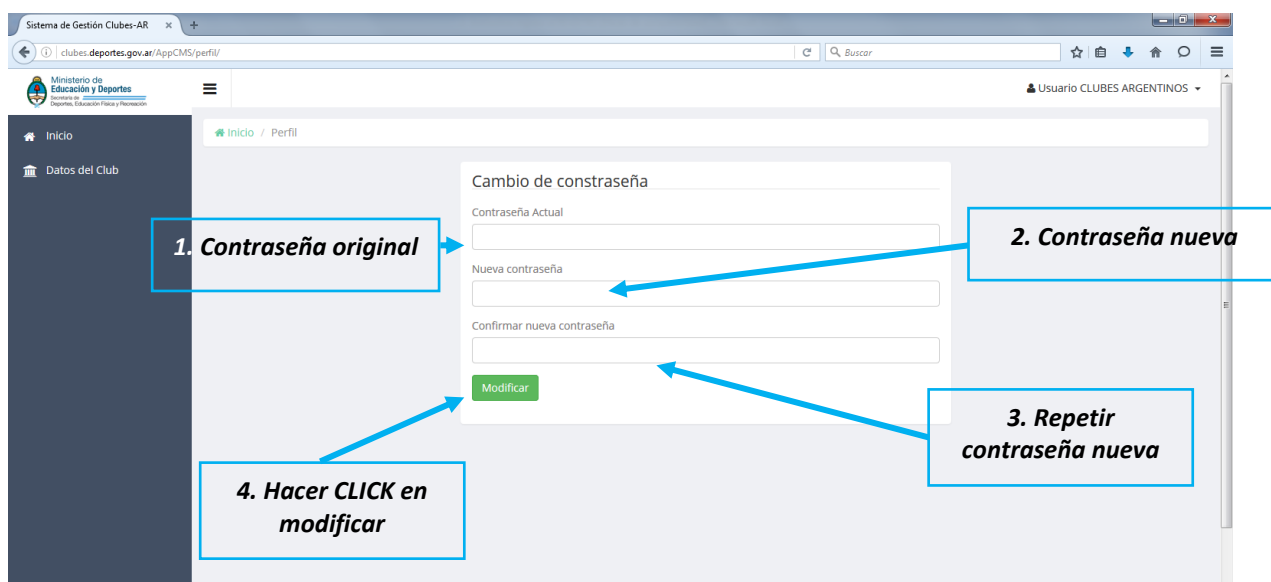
Sistema de Gestión Clubes-AR ×

clubes.deportes.gov.ar/AppCMS/perfil/

Buscar

Ministerio de Educación y Deportes
Secretaría de Deportes, Educación Física y Recreación

Usuario CLUBES ARGENTINOS

Inicio

Datos del Club

Inicio / Perfil

Cambio de contraseña

Contraseña Actual

Nueva contraseña

Confirmar nueva contraseña

Modificar

1. Contraseña original

2. Contraseña nueva

3. Repetir contraseña nueva

4. Hacer CLICK en modificar